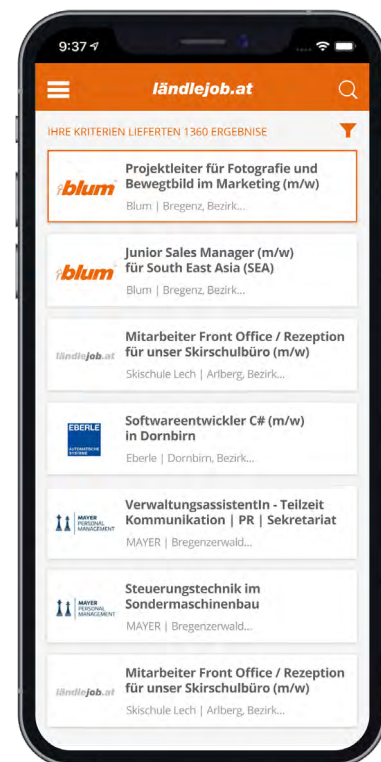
9:37

ländlejob.at

IHRE KRITERIEN LIEFERTEN 1360 ERGEBNISE

blum

Projektleiter für Fotografie und Bewegtbild im Marketing (m/w)

Blum | Bregenz, Bezirk...

blum

Junior Sales Manager (m/w) für South East Asia (SEA)

Blum | Bregenz, Bezirk...

ländlejob.at

Mitarbeiter Front Office / Rezeption für unser Skirschulbüro (m/w)

Skischule Lech | Arlberg, Bezirk...

EBERLE AUTOMATISCHE SYSTEME

Softwareentwickler C# (m/w) in Dornbirn

Eberle | Dornbirn, Bezirk...

MAYER PERSONAL MANAGEMENT

VerwaltungsassistentIn - Teilzeit Kommunikation | PR | Sekretariat

MAYER | Bregenzerwald...

MAYER PERSONAL MANAGEMENT

Steuerungstechnik im Sondermaschinenbau

MAYER | Bregenzerwald...

ländlejob.at

Mitarbeiter Front Office / Rezeption für unser Skirschulbüro (m/w)

Skischule Lech | Arlberg, Bezirk...